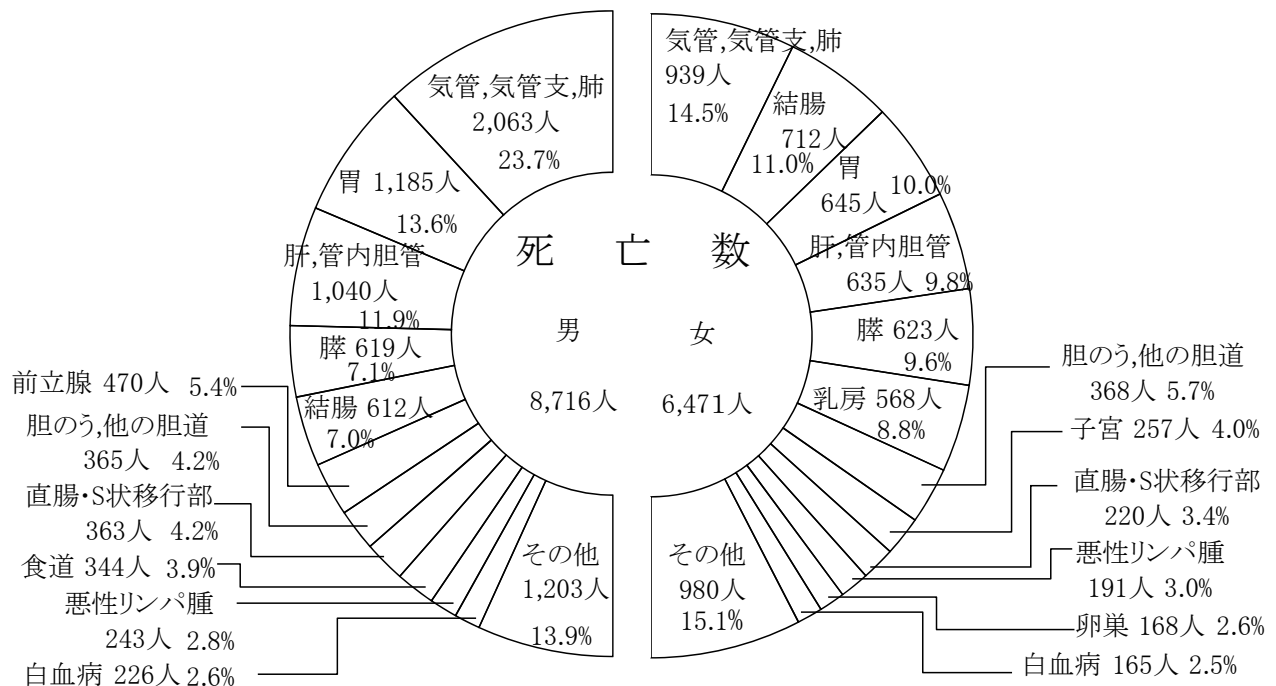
死　亡　数

男
8,716人

女
6,471人

気管,気管支,肺
2,063人
23.7%

胃 1,185人
13.6%

肝,管内胆管
1,040人
11.9%

膵 619人
7.1%

結腸 612人
7.0%

前立腺 470人 5.4%

胆のう,他の胆道
365人 4.2%

直腸･S状移行部
363人 4.2%

食道 344人 3.9%

悪性リンパ腫
243人 2.8%

白血病 226人 2.6%

その他
1,203人
13.9%

気管,気管支,肺
939人
14.5%

結腸
712人
11.0%

胃
645人
10.0%

肝,管内胆管
635人 9.8%

膵 623人
9.6%

乳房 568人
8.8%

胆のう,他の胆道
368人 5.7%

子宮 257人 4.0%

直腸･S状移行部
220人 3.4%

悪性リンパ腫
191人 3.0%

卵巣 168人 2.6%

白血病 165人 2.5%

その他
980人
15.1%